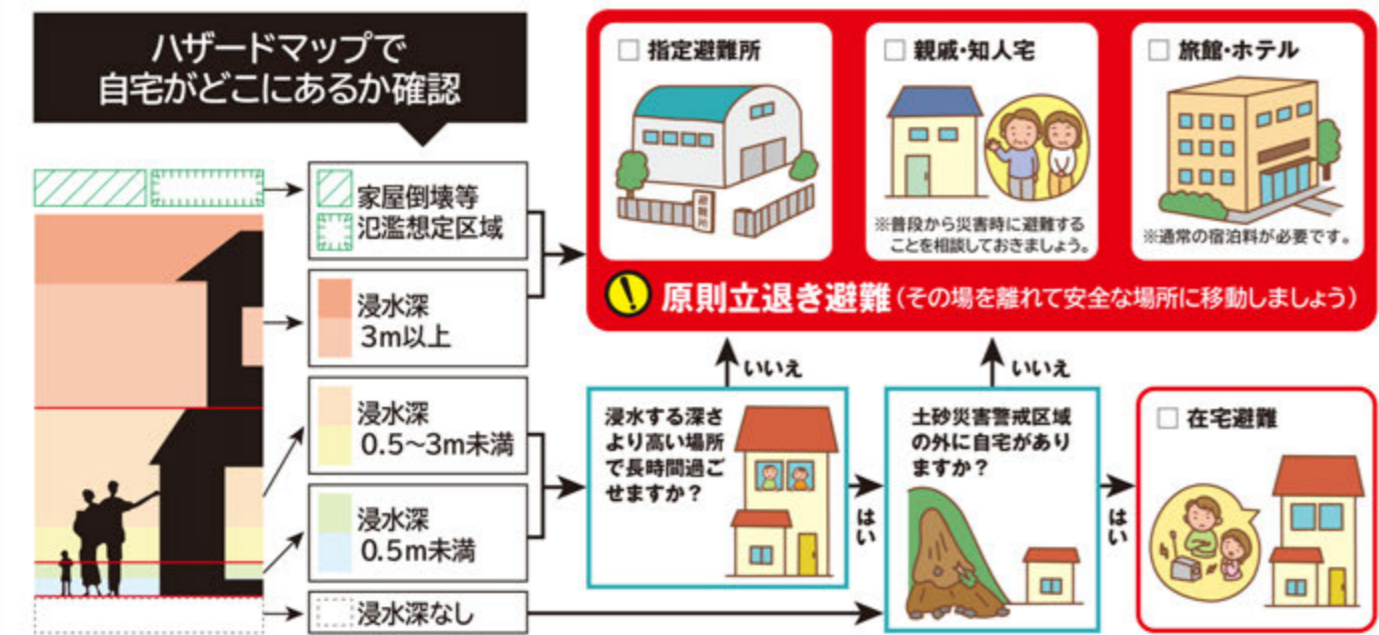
ハザードマップで
自宅がどこにあるか確認

家屋倒壊等
氾濫想定区域

浸水深
3m以上

浸水深
0.5~3m未満

浸水深
0.5m未満

浸水深なし

□ 指定避難所

□ 親戚・知人宅

※普段から災害時に避難することを相談しておきましょう。

□ 旅館・ホテル

※通常の宿泊料が必要です。

原則立退き避難（その場を離れて安全な場所に移動しましょう）

いいえ

いいえ

浸水する深さより高い場所で長時間過ごせますか？

はい

土砂災害警戒区域の外に自宅がありますか？

はい

□ 在宅避難